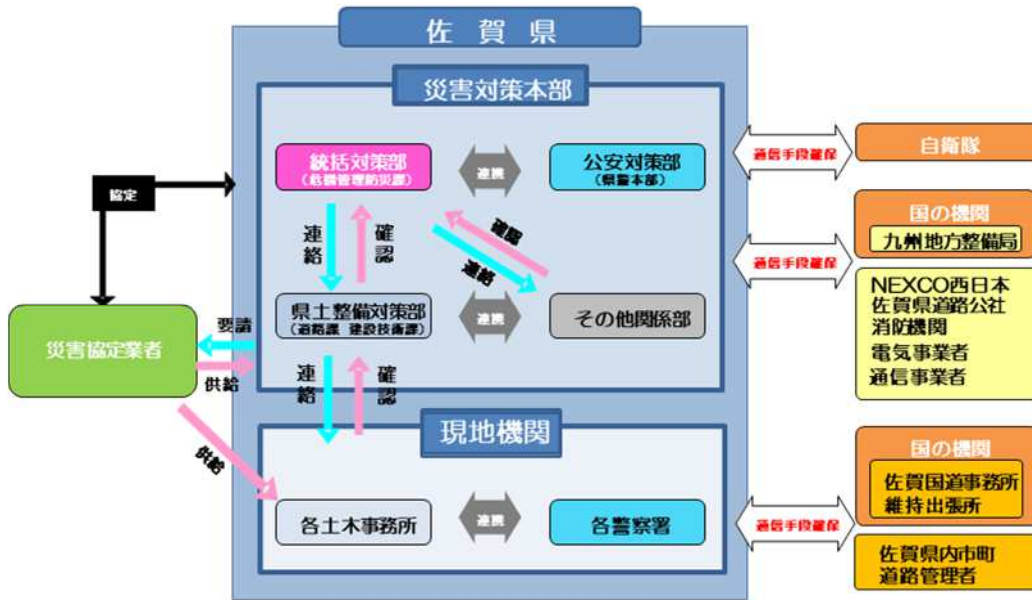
佐賀県

災害対策本部

統括対策部
(危機管理防災課)

連携

公安対策部
(県警本部)

連絡

確認

確認

連絡

県土整備対策部
(道路課 建設技術課)

連携

その他関係部

協定

災害協定業者

要請

供給

連絡

確認

供給

現地機関

各土木事務所

連携

各警察署

通信手段確保

自衛隊

国の機関

九州地方整備局

通信手段確保

NEXCO西日本
佐賀県道路公社
消防機関
電気事業者
通信事業者

国の機関

佐賀国道事務所
維持出張所

通信手段確保

佐賀県内市町
道路管理者